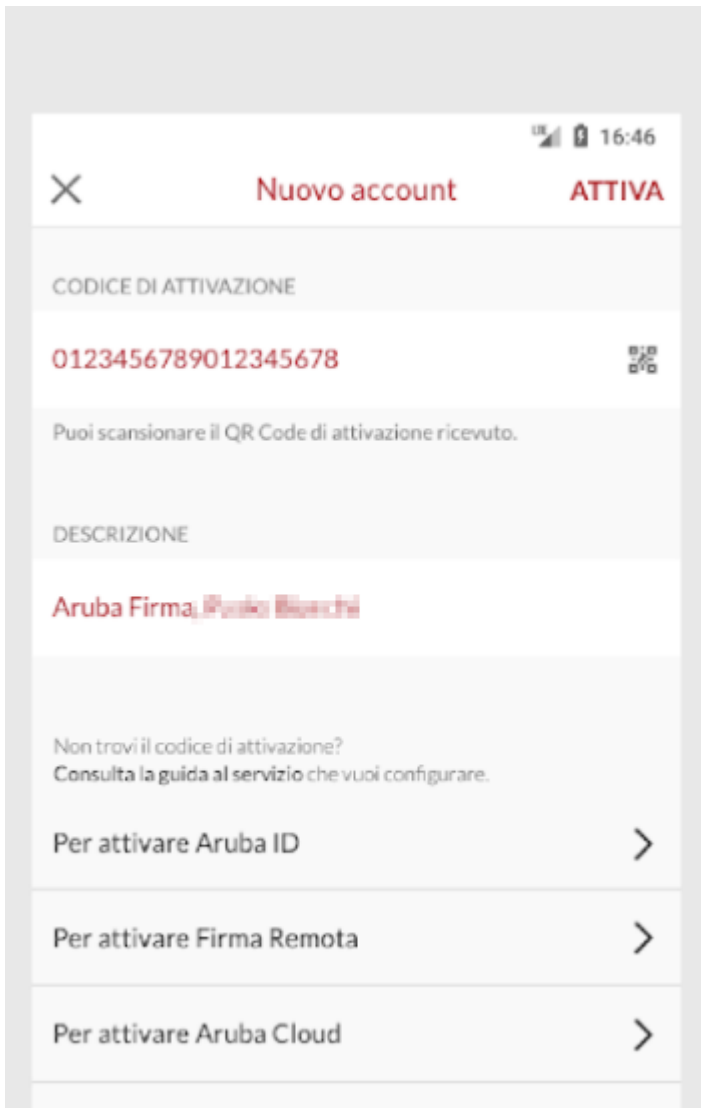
16:46

Nuovo account ATTIVA

CODICE DI ATTIVAZIONE

012345678012345678

Puoi scansionare il QR Code di attivazione ricevuto.

DESCRIZIONE

Aruba Firma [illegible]

Non trovi il codice di attivazione?
Consulta la guida al servizio che vuoi configurare.

Per attivare Aruba ID

Per attivare Firma Remota

Per attivare Aruba Cloud